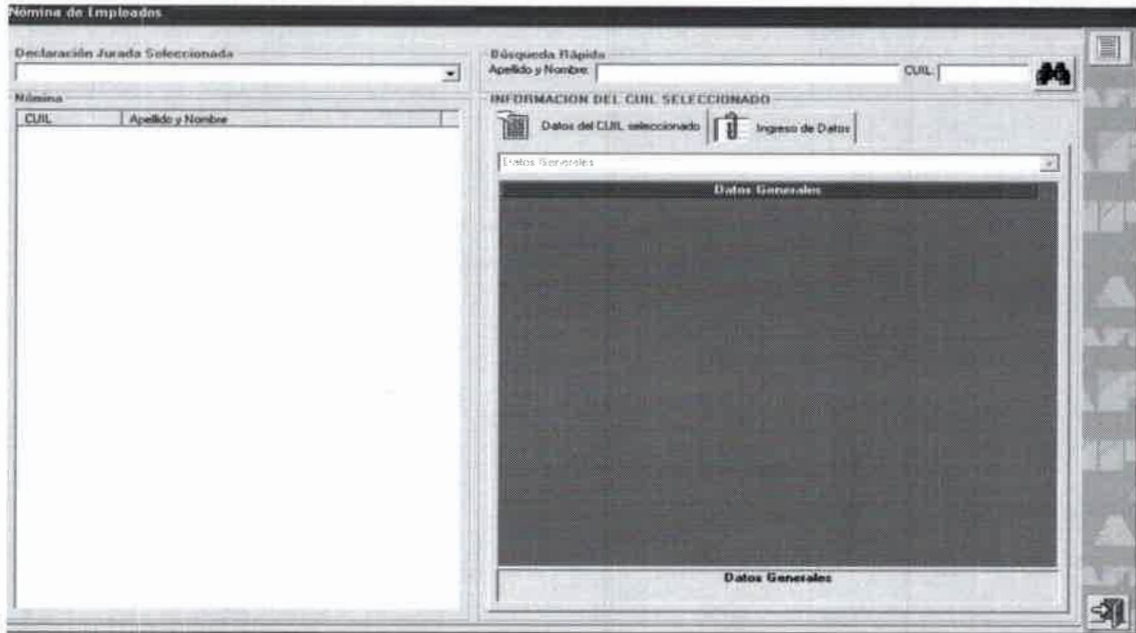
Nómina de Empleados

Declaración Jurada Seleccionada

Nómina

| CUIL | Apellido y Nombre |
|---|---|

Búsqueda Rápida
Apellido y Nombre:
CUIL:

INFORMACION DEL CUIL SELECCIONADO

Datos del CUIL seleccionado
Ingreso de Datos

Datos Generales

Datos Generales

Datos Generales